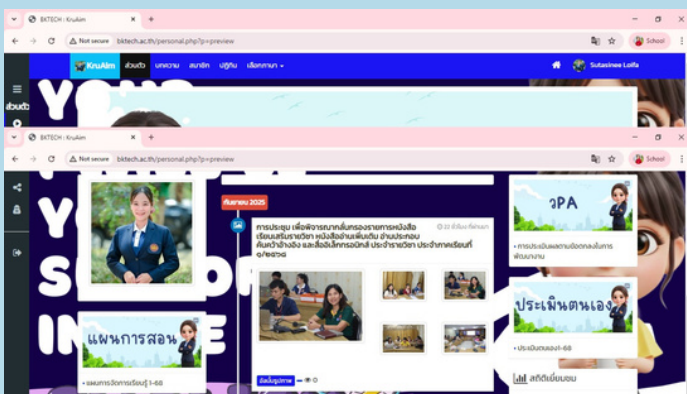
BKTECH : KruAim
Not secure bktech.ac.th/personal.php?p=preview
School
KruAim ส่วนตัว บทความ สมาชิก ปฏิทิน เลือกภาษา
Sutasinee Loifa
ส่วนตัว
BKTECH : KruAim
Not secure bktech.ac.th/personal.php?p=preview
School
กันยายน 2025
การประชุม เพื่อพิจารณากลั่นกรองรายการหนังสือเรียนเสริมรายวิชา หนังสืออ่านเพิ่มเติม อ่านประกอบ ค้นคว้าอ้างอิง และสื่ออิเล็กทรอนิกส์ ประจำรายวิชา ประจำภาคเรียนที่ ๑/๒๕๖๘
22 ชั่วโมง ที่ผ่านมา
วPA
• การประเมินผลการปฏิบัติงานตามข้อตกลงในการพัฒนางาน
ประเมินตนเอง
• ประเมินตนเอง1-68
แผนการสอน
• แผนการจัดการเรียนรู้ 1-68
อัลบั้มรูปภาพ
สถิติเยี่ยมชม